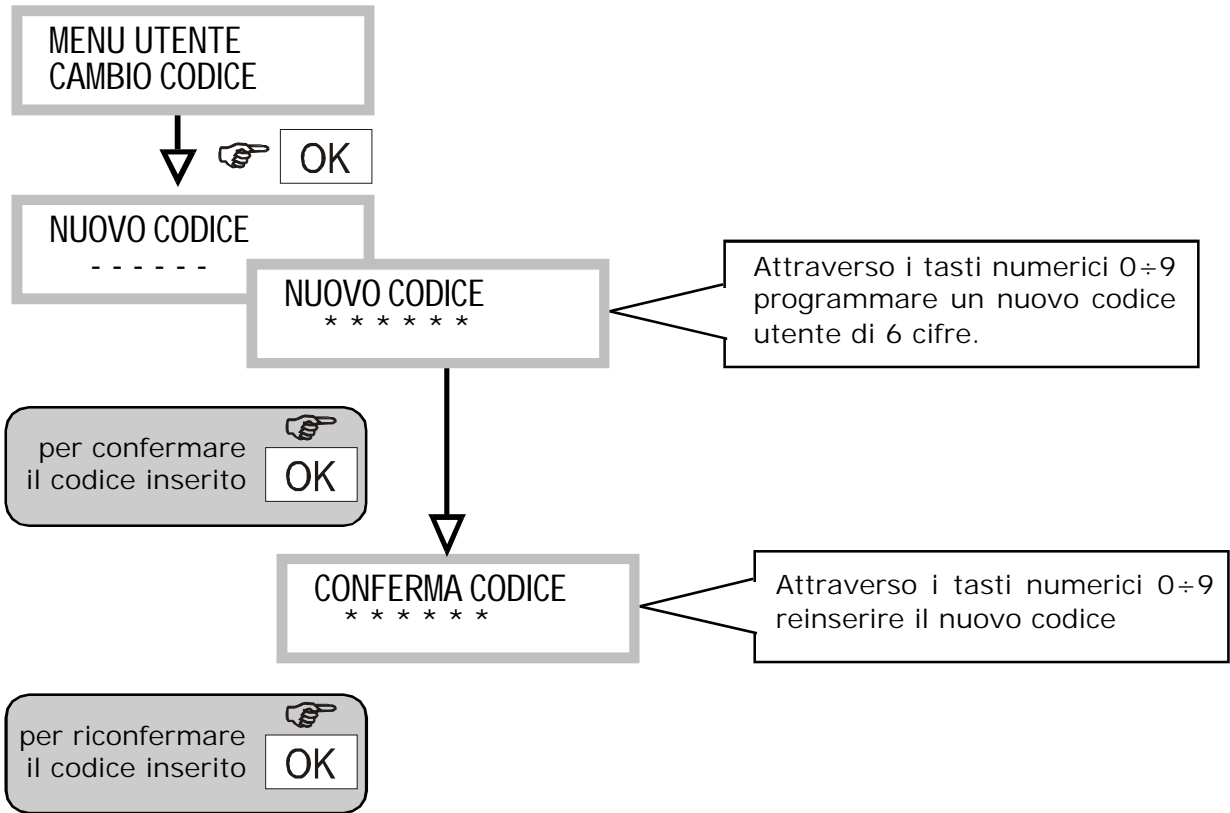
MENU UTENTE
CAMBIO CODICE

OK

NUOVO CODICE
- - - - - -

NUOVO CODICE
* * * * * *

Attraverso i tasti numerici $0 \div 9$ programmare un nuovo codice utente di 6 cifre.

per confermare il codice inserito

OK

CONFERMA CODICE
* * * * * *

Attraverso i tasti numerici $0 \div 9$ reinserire il nuovo codice

per riconfermare il codice inserito

OK